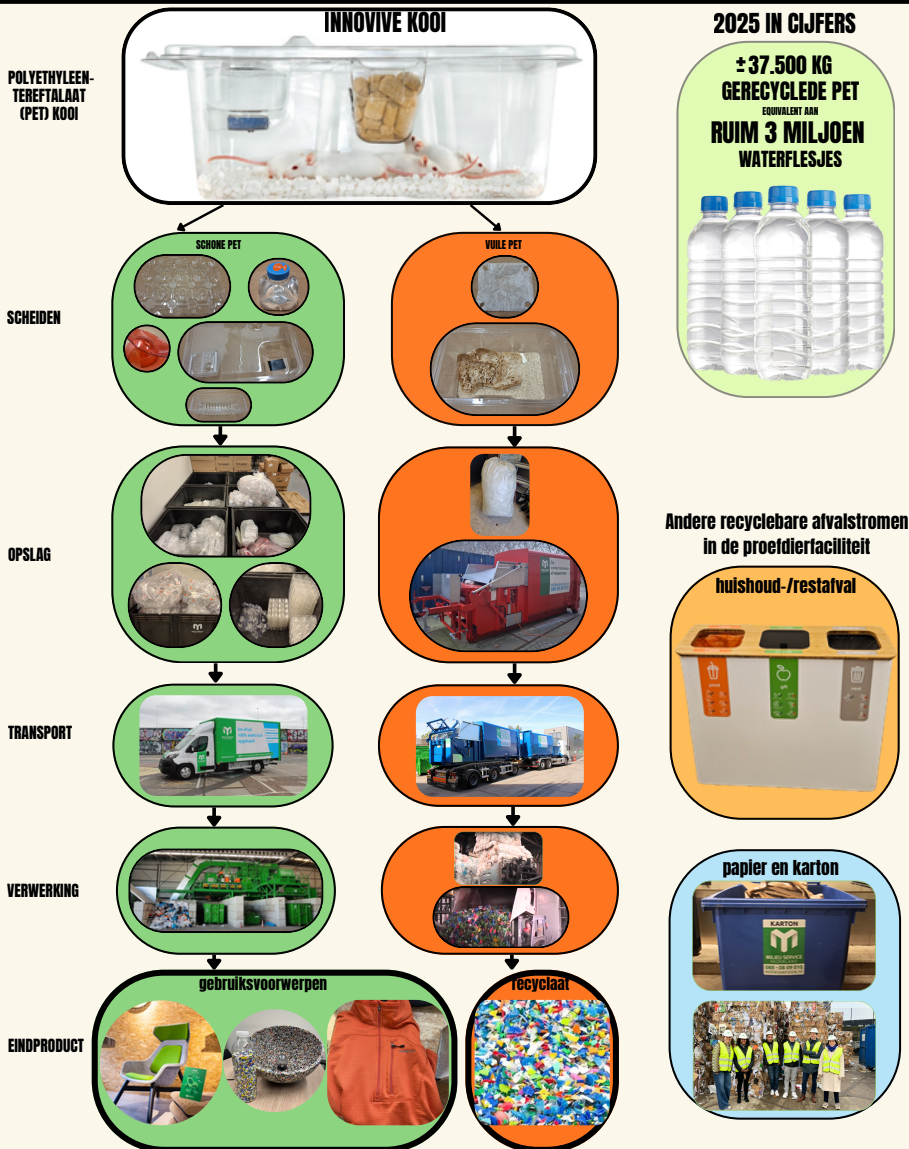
INNOVIVE KOOI

POLYETHYLEEN-TEREFTALAAT (PET) KOOI

SCHONE PET

VUILE PET

SCHEIDEN

OPSLAG

TRANSPORT

VERWERKING

EINDPRODUCT

gebruiksvoorwerpen

recyclaat

2025 IN CIJFERS

±37.500 KG GERECYCLEDE PET

EQUIVALENT AAN

RUIM 3 MILJOEN WATERFLESJES

Andere recyclebare afvalstromen in de proefdierfaciliteit

huishoud-/restafval

papier en karton

KARTON

MILIEU SERVICE